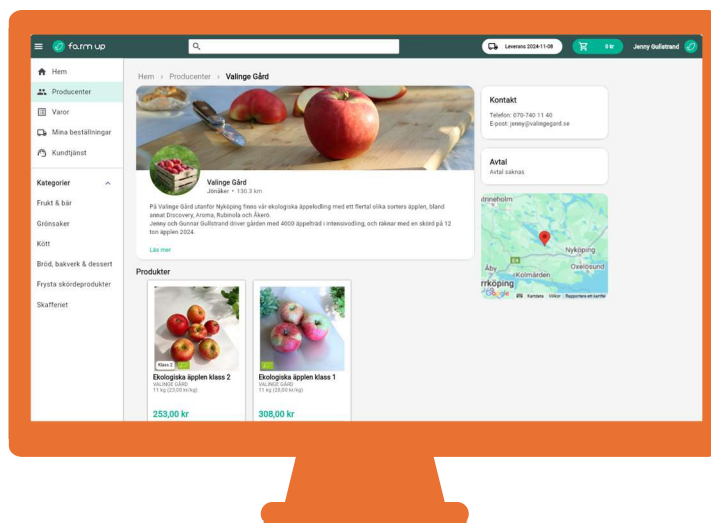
farm up

Leverans 2024-11-08

0 kr

Jenny Gullstrand

Hem

Producenter

Varor

Mina beställningar

Kundtjänst

Kategorier

Frukt & bär

Grönsaker

Kött

Bröd, bakverk & dessert

Frysta skördeprodukter

Skafferiet

Hem › Producenter › Valinge Gård

Valinge Gård
Jönåker • 130.3 km

På Valinge Gård utanför Nyköping finns vår ekologiska äppelodling med ett flertal olika sorters äpplen, bland annat Discovery, Aroma, Rubinola och Åkerö.
Jenny och Gunnar Gullstrand driver gården med 4000 äppelträd i intensivodling, och räknar med en skörd på 12 ton äpplen 2024.

Läs mer

Kontakt

Telefon: 070-740 11 40
E-post: jenny@valingegard.se

Avtal

Avtal saknas

Nyköping

Oxelösund

Åby

Kolmården

rrköping

Google

Kortkommandon Kartdata Villkor Rapportera ett kartfel

Produkter

Klass 2

Ekologiska äpplen klass 2
VALINGE GÅRD
11 kg (23,00 kr/kg)

253,00 kr

Ekologiska äpplen klass 1
VALINGE GÅRD
11 kg (28,00 kr/kg)

308,00 kr